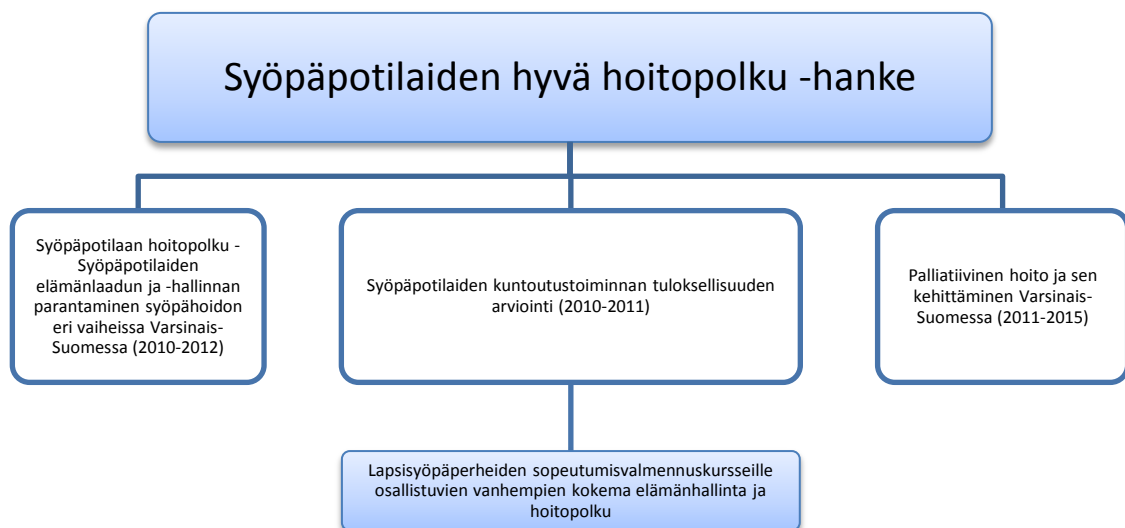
Syöpäpotilaiden hyvä hoitopolku -hanke

Syöpäpotilaan hoitopolku - Syöpäpotilaiden elämänlaadun ja -hallinnan parantaminen syöpähoidon eri vaiheissa Varsinais-Suomessa (2010-2012)

Syöpäpotilaiden kuntoutustoiminnan tuloksellisuuden arviointi (2010-2011)

Palliatiivinen hoito ja sen kehittäminen Varsinais-Suomessa (2011-2015)

Lapsisyöpäperheiden sopeutumisvalmennuskursseille osallistuvien vanhempien kokema elämänhallinta ja hoitopolku